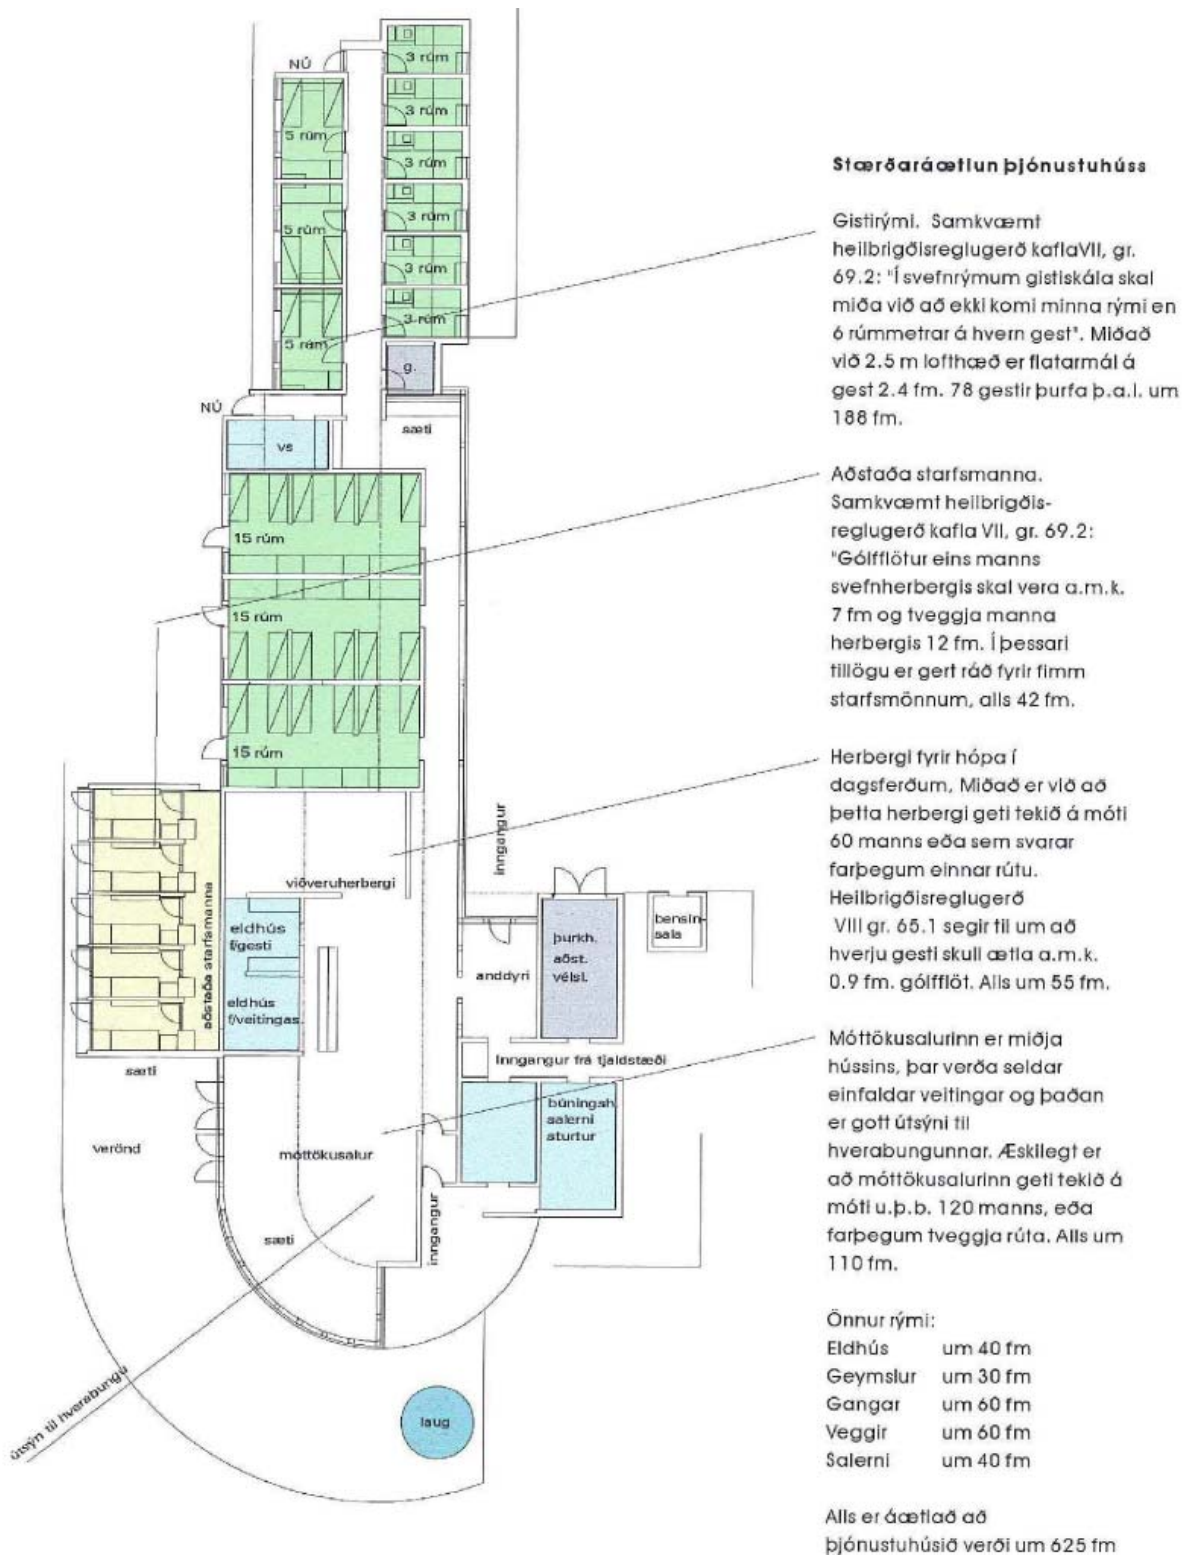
NÚ
3 rúm
5 rúm
3 rúm
3 rúm
5 rúm
3 rúm
3 rúm
5 rúm
3 rúm
g.
NÚ
vs
sæti
15 rúm
15 rúm
15 rúm
aðstaða starfsmanna
viðveruherbergi
inngangur
eldhús f/gesti
eldhús f/veitingas.
þurkh. aðst. vélsl.
bensínsala
anddyri
inngangur frá tjaldstæði
sæti
búningsh. salerni sturtur
verönd
móttökusalur
sæti
inngangur
útsýn til hverabungu
laug

Stærðaráætlun þjónustuhúss

Gistirými. Samkvæmt heilbrigðisreglugerð kaflaVII, gr. 69.2: "Í svefnrýmum gistiskála skal miða við að ekki komi minna rými en 6 rúmmetrar á hvern gest". Miðað við 2.5 m lofthæð er flatarmál á gest 2.4 fm. 78 gestir þurfa þ.a.l. um 188 fm.

Aðstaða starfsmanna. Samkvæmt heilbrigðisreglugerð kafla VII, gr. 69.2: "Gólfflötur eins manns svefnherbergis skal vera a.m.k. 7 fm og tveggja manna herbergis 12 fm. Í þessari tillögu er gert ráð fyrir fimm starfsmönnum, alls 42 fm.

Herbergi fyrir hópa í dagsferðum, Miðað er við að þetta herbergi geti tekið á móti 60 manns eða sem svarar farþegum einnar rútu. Heilbrigðisreglugerð VIII gr. 65.1 segir til um að hverju gesti skuli ætla a.m.k. 0.9 fm. gólfflöt. Alls um 55 fm.

Móttökusalurinn er miðja hússins, þar verða seldar einfaldar veitingar og þaðan er gott útsýni til hverabungunnar. Æskilegt er að móttökusalurinn geti tekið á móti u.þ.b. 120 manns, eða farþegum tveggja rúta. Alls um 110 fm.

Önnur rými:
| | |
|---|---|
| Eldhús | um 40 fm |
| Geymslur | um 30 fm |
| Gangar | um 60 fm |
| Veggir | um 60 fm |
| Salerni | um 40 fm |

Alls er áætlað að þjónustuhúsið verði um 625 fm